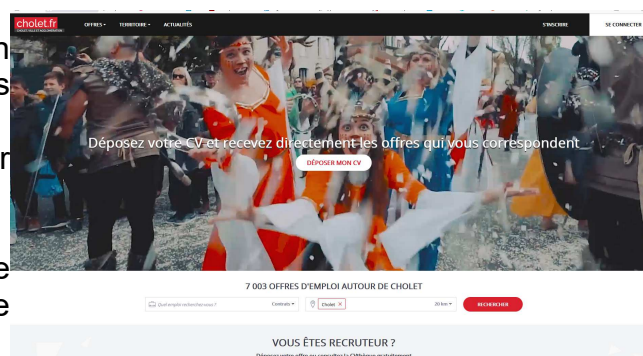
cholet.fr
OFFRES ▾ TERRITOIRE ▾ ACTUALITÉS
S'INSCRIRE
SE CONNECTER

Déposez votre CV et recevez directement les offres qui vous correspondent
DÉPOSER MON CV

7 003 OFFRES D'EMPLOI AUTOUR DE CHOLET
Quel emploi recherchez-vous ?
Contrats ▾
Cholet ×
20 km ▾
RECHERCHER

VOUS ÊTES RECRUTEUR ?
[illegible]